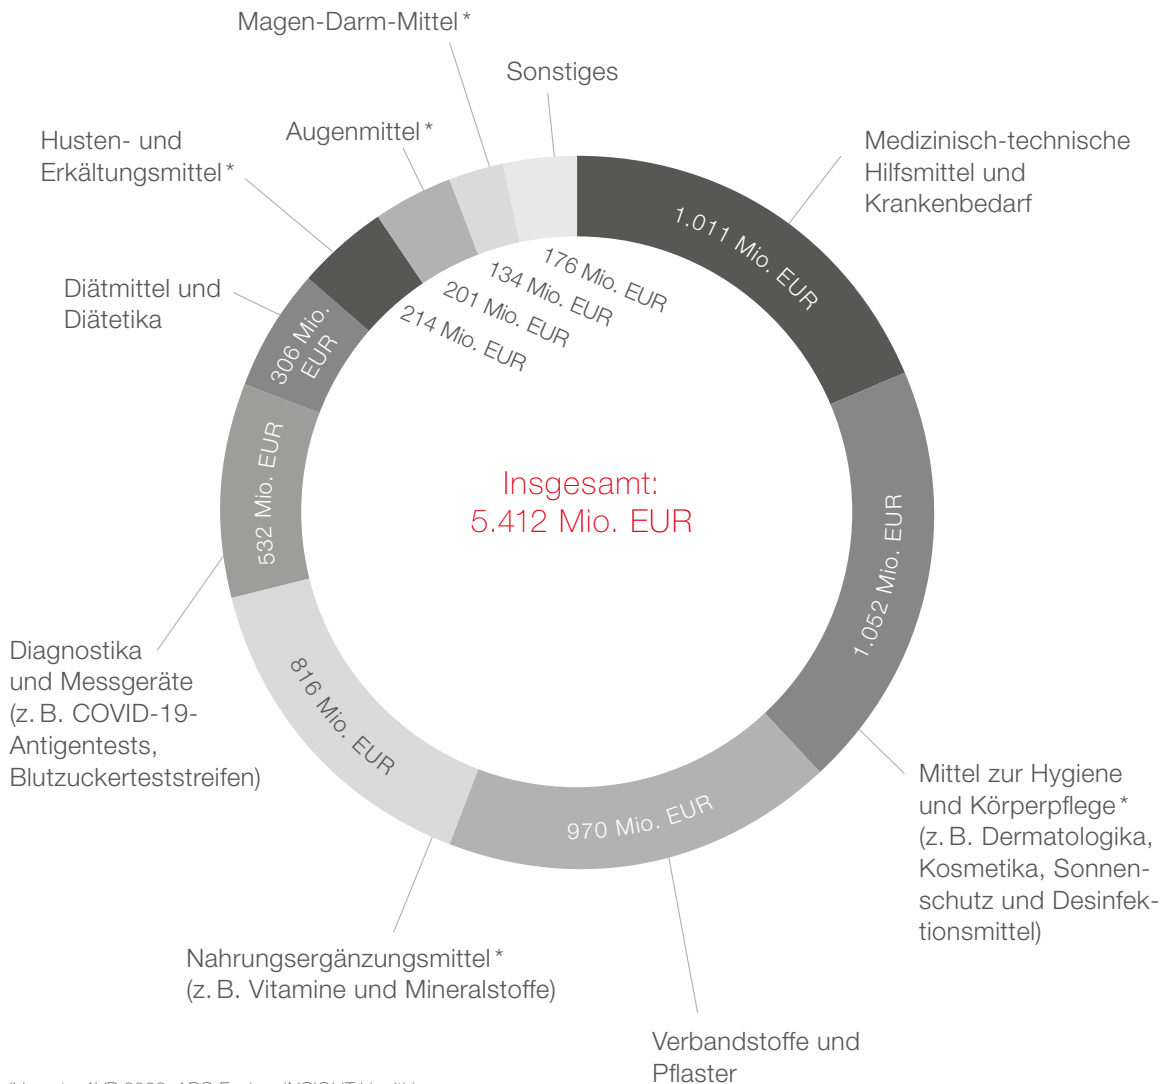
Magen-Darm-Mittel*

Sonstiges

Husten- und Erkältungsmittel*

Augenmittel*

Medizinisch-technische Hilfsmittel und Krankenbedarf

Diätmittel und Diätetika

1.011 Mio. EUR

176 Mio. EUR

134 Mio. EUR

201 Mio. EUR

214 Mio. EUR

306 Mio. EUR

532 Mio. EUR

Insgesamt: 5.412 Mio. EUR

1.052 Mio. EUR

Diagnostika und Messgeräte (z. B. COVID-19-Antigentests, Blutzuckerteststreifen)

816 Mio. EUR

970 Mio. EUR

Mittel zur Hygiene und Körperpflege* (z. B. Dermatologika, Kosmetika, Sonnenschutz und Desinfektionsmittel)

Nahrungsergänzungsmittel* (z. B. Vitamine und Mineralstoffe)

Verbandstoffe und Pflaster

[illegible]